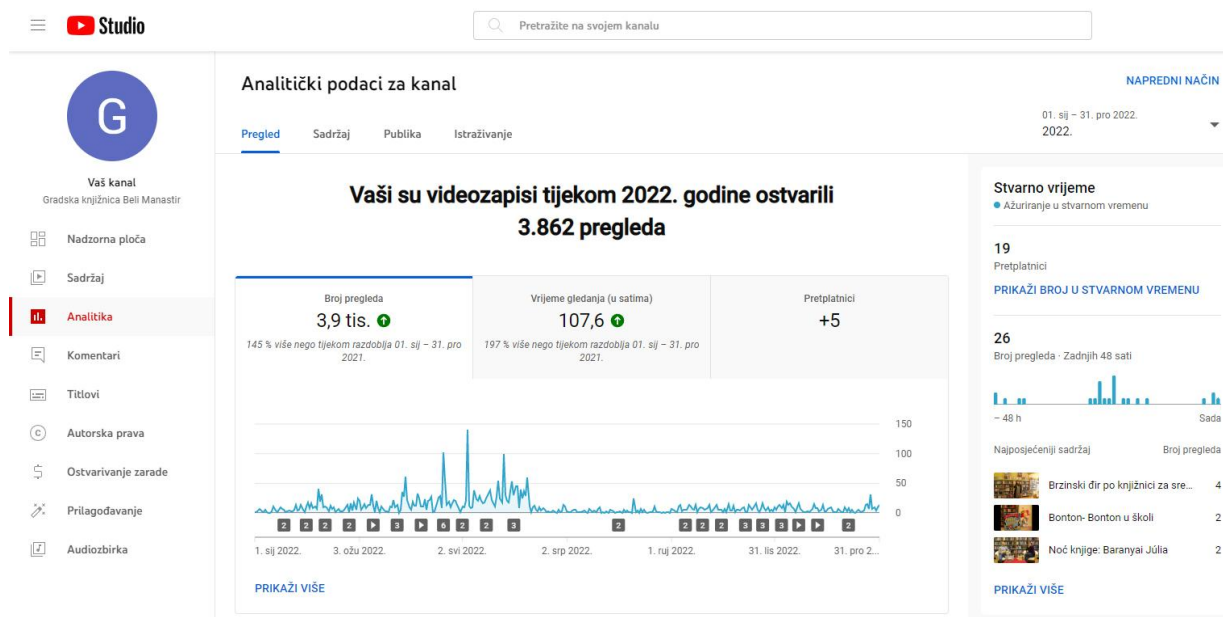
Studio

Pretražite na svojem kanalu

G

Vaš kanal
Gradska knjižnica Beli Manastir

Nadzorna ploča
Sadržaj
Analitika
Komentari
Titlovi
Autorska prava
Ostvarivanje zarade
Prilagođavanje
Audiozbirka

Analitički podaci za kanal

NAPREDNI NAČIN

Pregled Sadržaj Publika Istraživanje

01. sij – 31. pro 2022.
2022.

Vaši su videozapisi tijekom 2022. godine ostvarili 3.862 pregleda

| Broj pregleda | Vrijeme gledanja (u satima) | Pretplatnici |
|---|---|---|
| 3,9 tis. | 107,6 | +5 |
| 145 % više nego tijekom razdoblja 01. sij – 31. pro 2021. | 197 % više nego tijekom razdoblja 01. sij – 31. pro 2021. | |

150
100
50
0

2 2 2 2 3 6 2 2 3 2 2 2 2 3 3 3 2

1. sij 2022. 3. ožu 2022. 2. svi 2022. 2. srp 2022. 1. ruj 2022. 31. lis 2022. 31. pro 2...

PRIKAŽI VIŠE

Stvarno vrijeme
Ažuriranje u stvarnom vremenu

19
Pretplatnici

PRIKAŽI BROJ U STVARNOM VREMENU

26
Broj pregleda · Zadnjih 48 sati

– 48 h
Sada

Najposjećeniji sadržaj
Broj pregleda

Brzinski đir po knjižnici za sre... 4
Bonton- Bonton u školi 2
Noć knjige: Baranyai Júlia 2

PRIKAŽI VIŠE